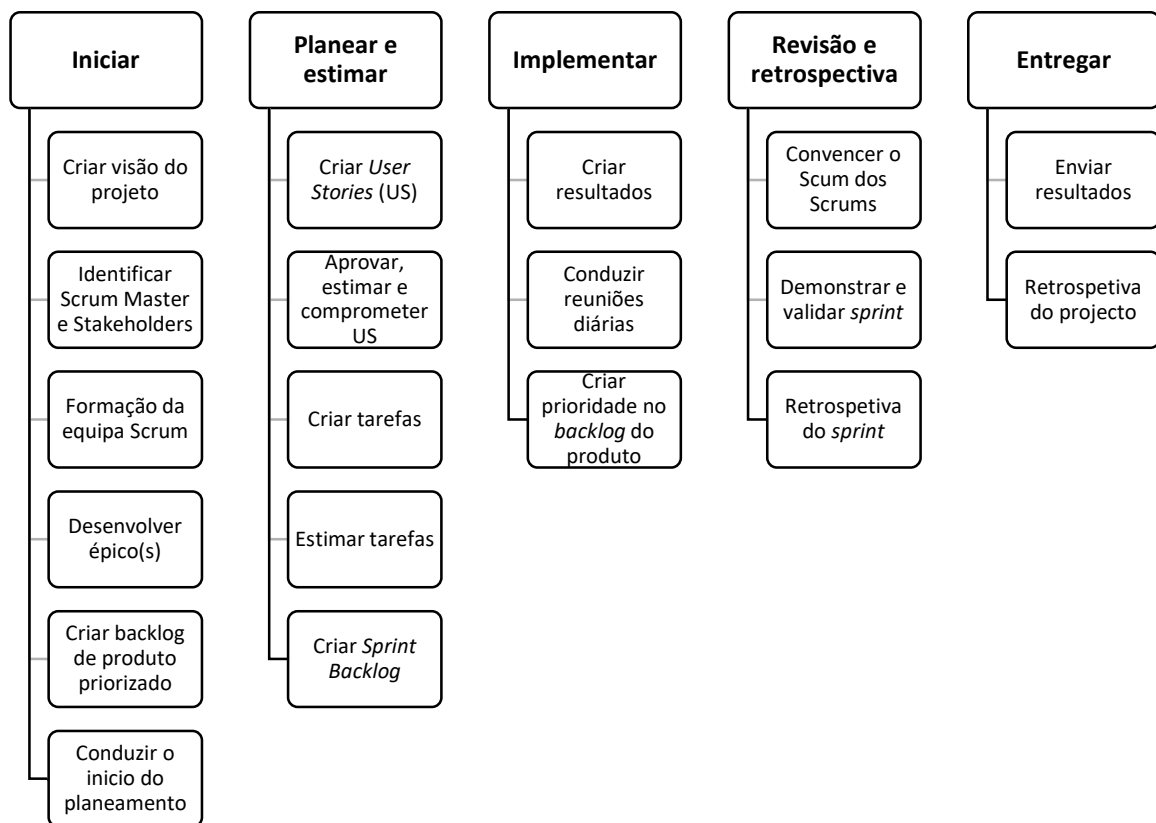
Iniciar

Criar visão do projeto

Identificar Scrum Master e Stakeholders

Formação da equipa Scrum

Desenvolver épico(s)

Criar backlog de produto priorizado

Conduzir o inicio do planeamento

Planear e estimar

Criar *User Stories* (US)

Aprovar, estimar e comprometer US

Criar tarefas

Estimar tarefas

Criar *Sprint Backlog*

Implementar

Criar resultados

Conduzir reuniões diárias

Criar prioridade no *backlog* do produto

Revisão e retrospectiva

Convencer o Scum dos Scrums

Demonstrar e validar *sprint*

Retrospetiva do *sprint*

Entregar

Enviar resultados

Retrospetiva do projecto